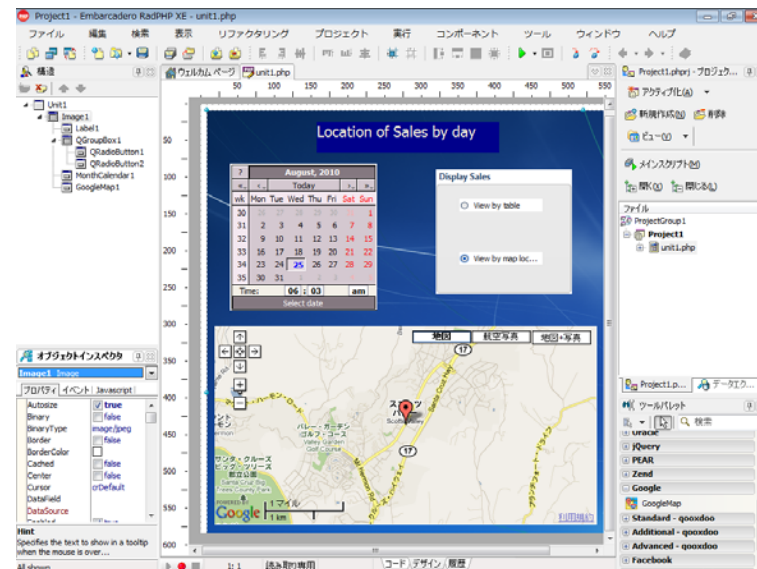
Project1 - Embarcadero RadPHP XE - unit1.php

ファイル 編集 検索 表示 リファクタリング プロジェクト 実行 コンポーネント ツール ウィンドウ ヘルプ

構造

Unit1
Image1
Label1
QGroupBox1
QRadioButton1
QRadioButton2
MonthCalendar1
GoogleMap1

ウェルカム ページ unit1.php

Location of Sales by day

August, 2010
?
«
‹
Today
›
»
×
wk Mon Tue Wed Thu Fri Sat Sun
30 26 27 28 29 30 31 1
31 2 3 4 5 6 7 8
32 9 10 11 12 13 14 15
33 16 17 18 19 20 21 22
34 23 24 25 26 27 28 29
35 30 31 1 2 3 4 5
Time: 06 : 03 am
Select date

Display Sales
View by table
View by map loc...

地図 航空写真 地図+写真
17
17
ストッツ
バレー・ガーデン
Valley Garden
Golf Course
サンタ・クルーズ
ビッグ・ツリーズ
Santa Cruz
Big Trees
Google
1 マイル
1 km
利用規約

オブジェクトインスペクタ
Image1 Image
プロパティ イベント Javascript
Autosize true
Binary false
BinaryType image/jpeg
Border false
BorderColor
Cached false
Center false
Cursor crDefault
DataField
DataSource
Hint
Specifies the text to show in a tooltip when the mouse is over...
All shown

1: 1 読み取り専用
コード デザイン 履歴

Project1.phprj - プロジェク...
アクティブ化(A)
新規作成(N) 削除
ビュー(V)
メインスクリプト(M)
開く(O) 閉じる(L)
ファイル
ProjectGroup1
Project1
unit1.php
Project1.p... データエク...
ツールパレット
検索
Oracle
jQuery
PEAR
Zend
Google
GoogleMap
Standard - qooxdoo
Additional - qooxdoo
Advanced - qooxdoo
Facebook

50 100 150 200 250 300 350 400 450 500 550
50 100 150 200 250 300 350 400 450 500 550 600